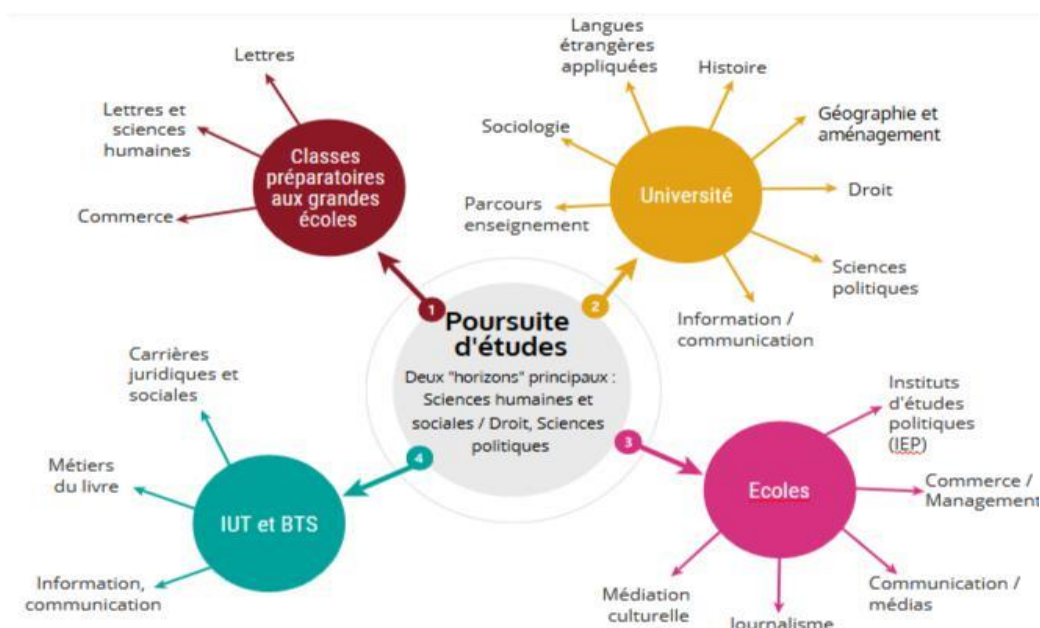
Poursuite d'études

Deux "horizons" principaux : Sciences humaines et sociales / Droit, Sciences politiques

1

Classes préparatoires aux grandes écoles

Lettres

Lettres et sciences humaines

Commerce

2

Université

Langues étrangères appliquées

Histoire

Géographie et aménagement

Sociologie

Droit

Parcours enseignement

Sciences politiques

Information / communication

3

Ecoles

Instituts d'études politiques (IEP)

Commerce / Management

Communication / médias

Journalisme

Médiation culturelle

4

IUT et BTS

Carrières juridiques et sociales

Métiers du livre

Information, communication